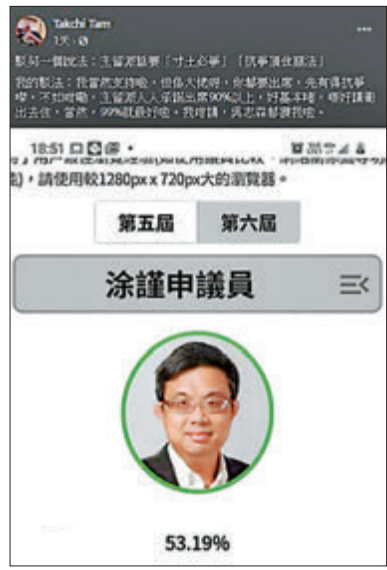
Takchi Tam
1天 · 

聚焦一個說法：主張泛民要「寸土必爭」「抗爭選伙議法」

我的看法：我當然支持啦，但係大佬呀，你都要出席，先有得抗爭㗎，不加時嘞，主張派人人承諾出席90%以上，好基本嘅，唔好講嘢出去住，當然，99%就最好啦，我好講，其志森都讚我啦。

18:51
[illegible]，請使用較1280px x 720px大的瀏覽器。

第五屆
第六屆

涂謹申議員

53.19%